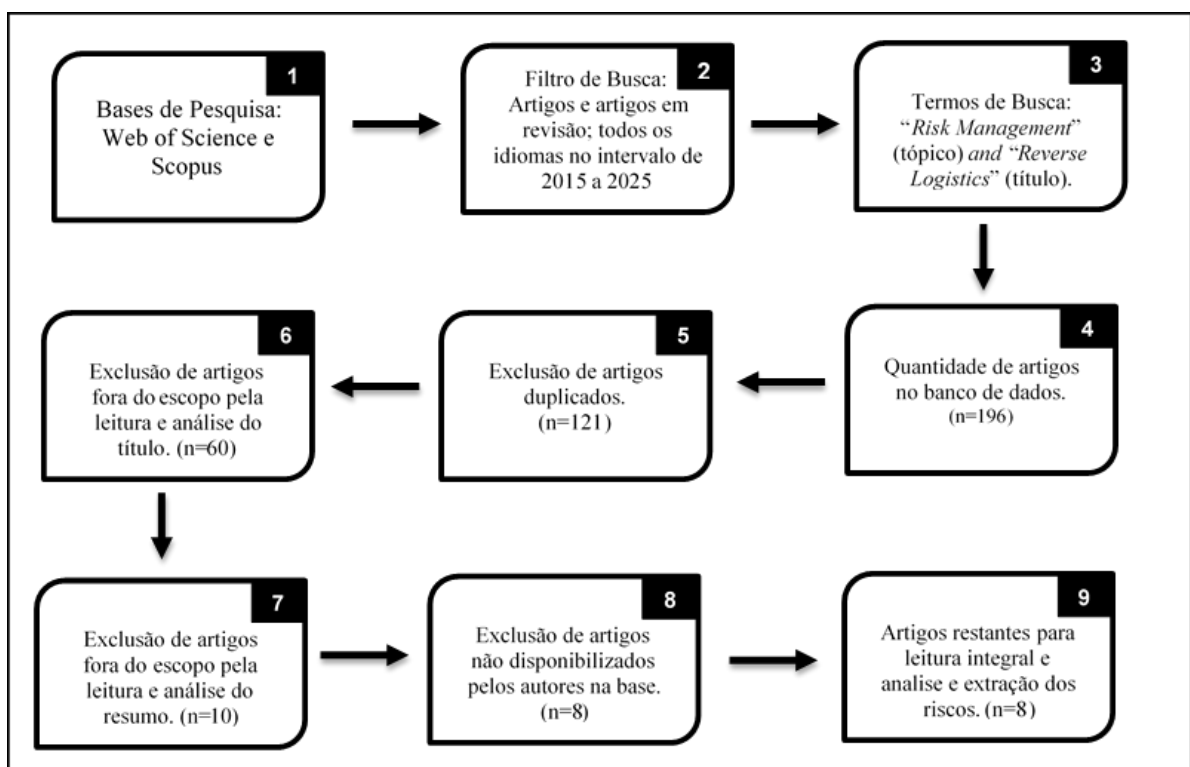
1
Bases de Pesquisa: Web of Science e Scopus

2
Filtro de Busca: Artigos e artigos em revisão; todos os idiomas no intervalo de 2015 a 2025

3
Termos de Busca: "Risk Management" (tópico) and "Reverse Logistics" (título).

4
Quantidade de artigos no banco de dados. (n=196)

5
Exclusão de artigos duplicados. (n=121)

6
Exclusão de artigos fora do escopo pela leitura e análise do título. (n=60)

7
Exclusão de artigos fora do escopo pela leitura e análise do resumo. (n=10)

8
Exclusão de artigos não disponibilizados pelos autores na base. (n=8)

9
Artigos restantes para leitura integral e analise e extração dos riscos. (n=8)